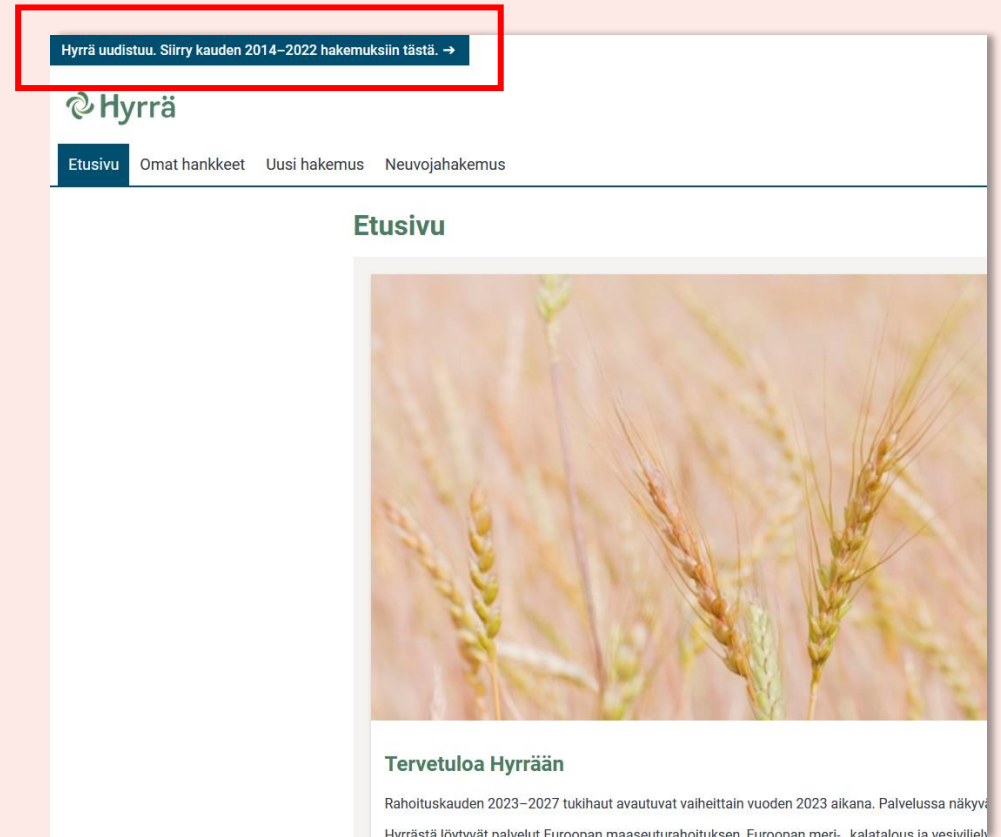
Hyrrä uudistuu. Siirry kauden 2014–2022 hakemuksiin tästä. ➔

Hyrrä

Etusivu Omat hankkeet Uusi hakemus Neuvojahakemus

Etusivu

Tervetuloa Hyrrään

Rahoituskauden 2023–2027 tukihaut avautuvat vaiheittain vuoden 2023 aikana. Palvelussa näkyv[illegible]

Hyrrästä löytyvät palvelut Euroopan maaseuturahoituksen, Euroopan meri-, kalatalous ja vesiviljel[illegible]